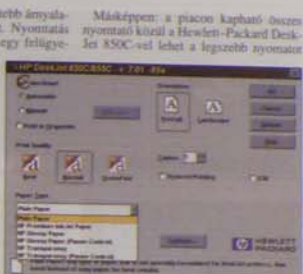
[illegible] ebb ámyala- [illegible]. Nyomtatás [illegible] egy felügye-

Másképpen: a piacon kapható összes nyomtató közül a Hewlett-Packard DeskJet 850C-vel lehet a legszebb nyomatot

HP DeskJet 850C/855C - v. 7.01 -89e

Print Quality

Orientation

Copies

Paper Type

Plain Paper

Plain Paper

HP Premium InkJet Paper

HP Glossy Paper

HP Special Paper (Plain Control)

HP Transparency

HEWLETT PACKARD